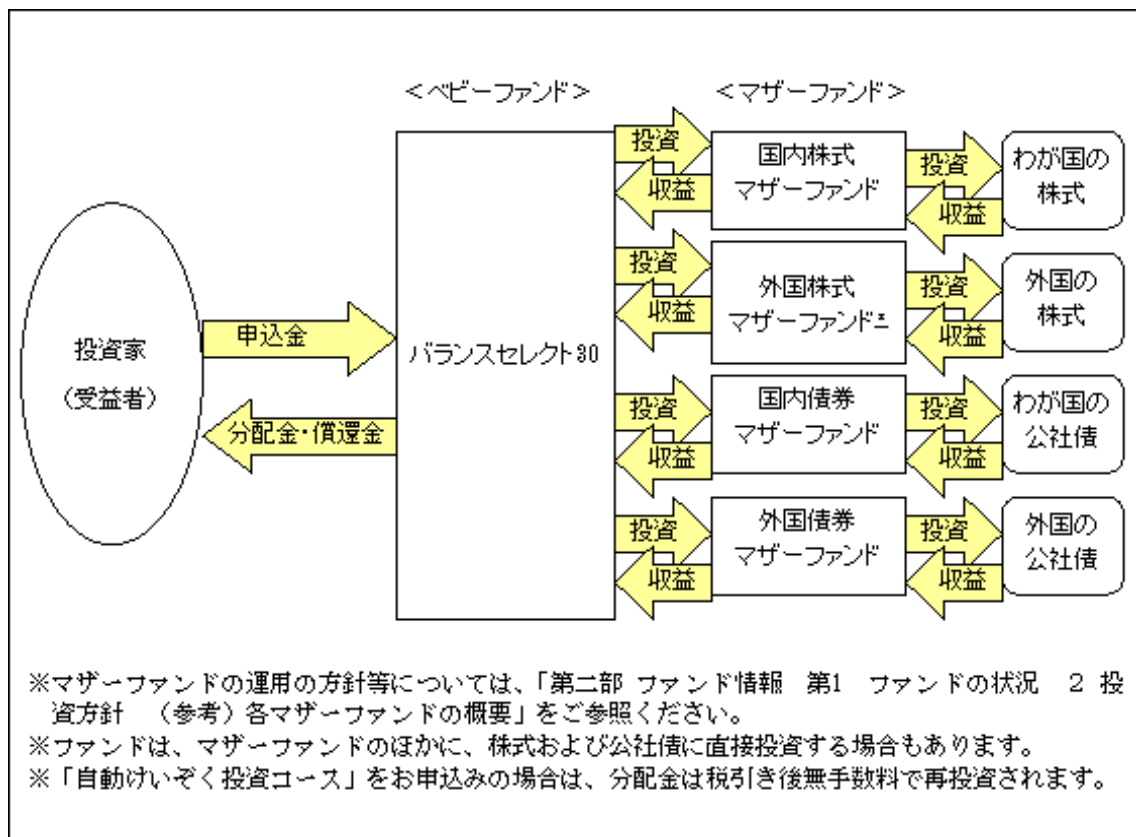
<ベビーファンド>

<マザーファンド>

投資家

（受益者）

申込金

分配金・償還金

バランスセレクト30

投資

収益

国内株式
マザーファンド

投資

収益

わが国の
株式

投資

収益

外国株式
マザーファンド※

投資

収益

外国の
株式

投資

収益

国内債券
マザーファンド

投資

収益

わが国の
公社債

投資

収益

外国債券
マザーファンド

投資

収益

外国の
公社債

※マザーファンドの運用の方針等については、「第二部　ファンド情報　第1　ファンドの状況　2 投資方針　（参考）各マザーファンドの概要」をご参照ください。
※ファンドは、マザーファンドのほかに、株式および公社債に直接投資する場合もあります。
※「自動けいぞく投資コース」をお申込みの場合は、分配金は税引き後無手数料で再投資されます。